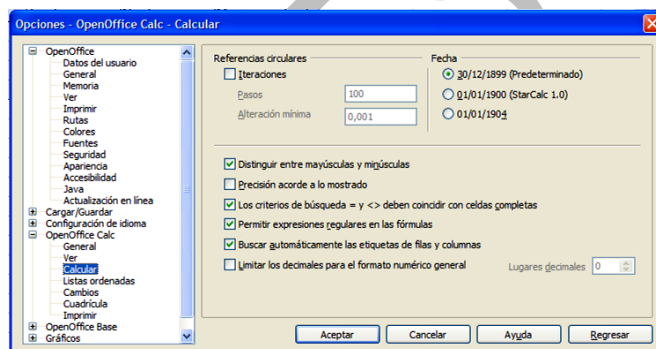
Opciones - OpenOffice Calc - Calcular

OpenOffice
Datos del usuario
General
Memoria
Ver
Imprimir
Rutas
Colores
Fuentes
Seguridad
Apariencia
Accesibilidad
Java
Actualización en línea
Cargar/Guardar
Configuración de idioma
OpenOffice Calc
General
Ver
Calcular
Listas ordenadas
Cambios
Cuadrícula
Imprimir
OpenOffice Base
Gráficos

Referencias circulares
Iteraciones
Pasos 100
Alteración mínima 0,001

Fecha
30/12/1899 (Predeterminado)
01/01/1900 (StarCalc 1.0)
01/01/1904

Distinguir entre mayúsculas y minúsculas
Precisión acorde a lo mostrado
Los criterios de búsqueda = y <> deben coincidir con celdas completas
Permitir expresiones regulares en las fórmulas
Buscar automáticamente las etiquetas de filas y columnas
Limitar los decimales para el formato numérico general
Lugares decimales 0

Aceptar
Cancelar
Ayuda
Regresar